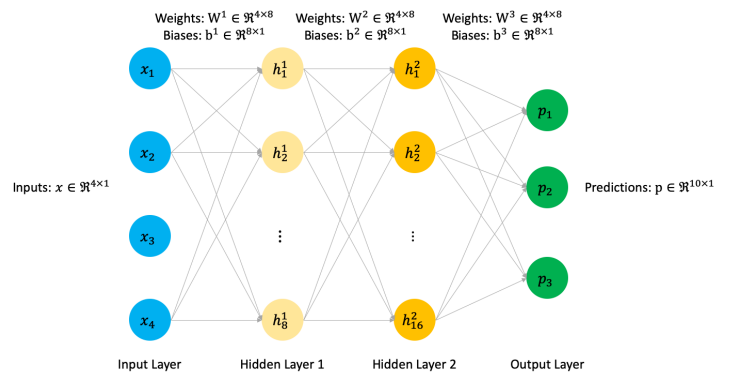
Weights: $W^1 \in \Re^{4\times8}$
Biases: $b^1 \in \Re^{8\times1}$

Weights: $W^2 \in \Re^{4\times8}$
Biases: $b^2 \in \Re^{8\times1}$

Weights: $W^3 \in \Re^{4\times8}$
Biases: $b^3 \in \Re^{8\times1}$

Inputs: $x \in \Re^{4\times1}$

$x_1$
$x_2$
$x_3$
$x_4$

$h_1^1$
$h_2^1$
⋮
$h_8^1$

$h_1^2$
$h_2^2$
⋮
$h_{16}^2$

$p_1$
$p_2$
$p_3$

Predictions: $p \in \Re^{10\times1}$

Input Layer
Hidden Layer 1
Hidden Layer 2
Output Layer